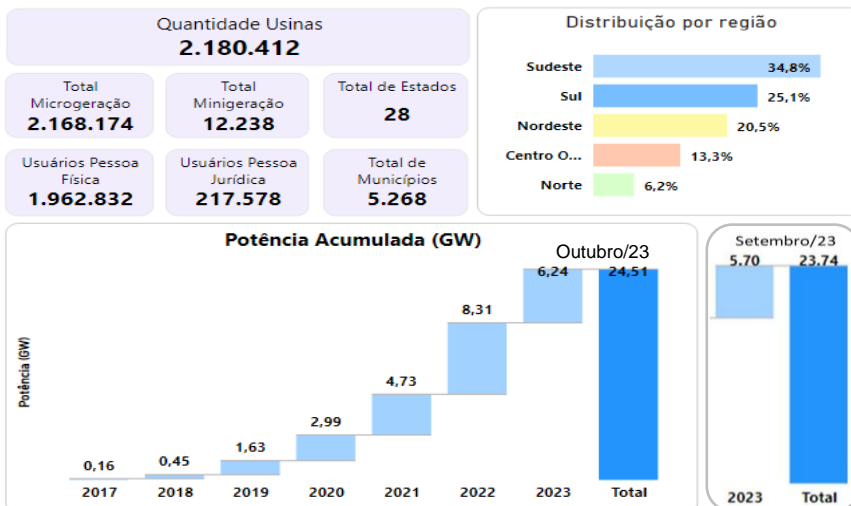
Quantidade Usinas
2.180.412

Total Microgeração
2.168.174

Total Minigeração
12.238

Total de Estados
28

Usuários Pessoa Física
1.962.832

Usuários Pessoa Jurídica
217.578

Total de Municípios
5.268

Distribuição por região

| Região | % |
|---|---|
| Sudeste | 34,8% |
| Sul | 25,1% |
| Nordeste | 20,5% |
| Centro O... | 13,3% |
| Norte | 6,2% |

Potência Acumulada (GW)

Outubro/23

Potência (GW)

| 2017 | 2018 | 2019 | 2020 | 2021 | 2022 | 2023 | Total |
|---|---|---|---|---|---|---|---|
| 0,16 | 0,45 | 1,63 | 2,99 | 4,73 | 8,31 | 6,24 | 24,51 |

Setembro/23

| 2023 | Total |
|---|---|
| 5.70 | 23.74 |